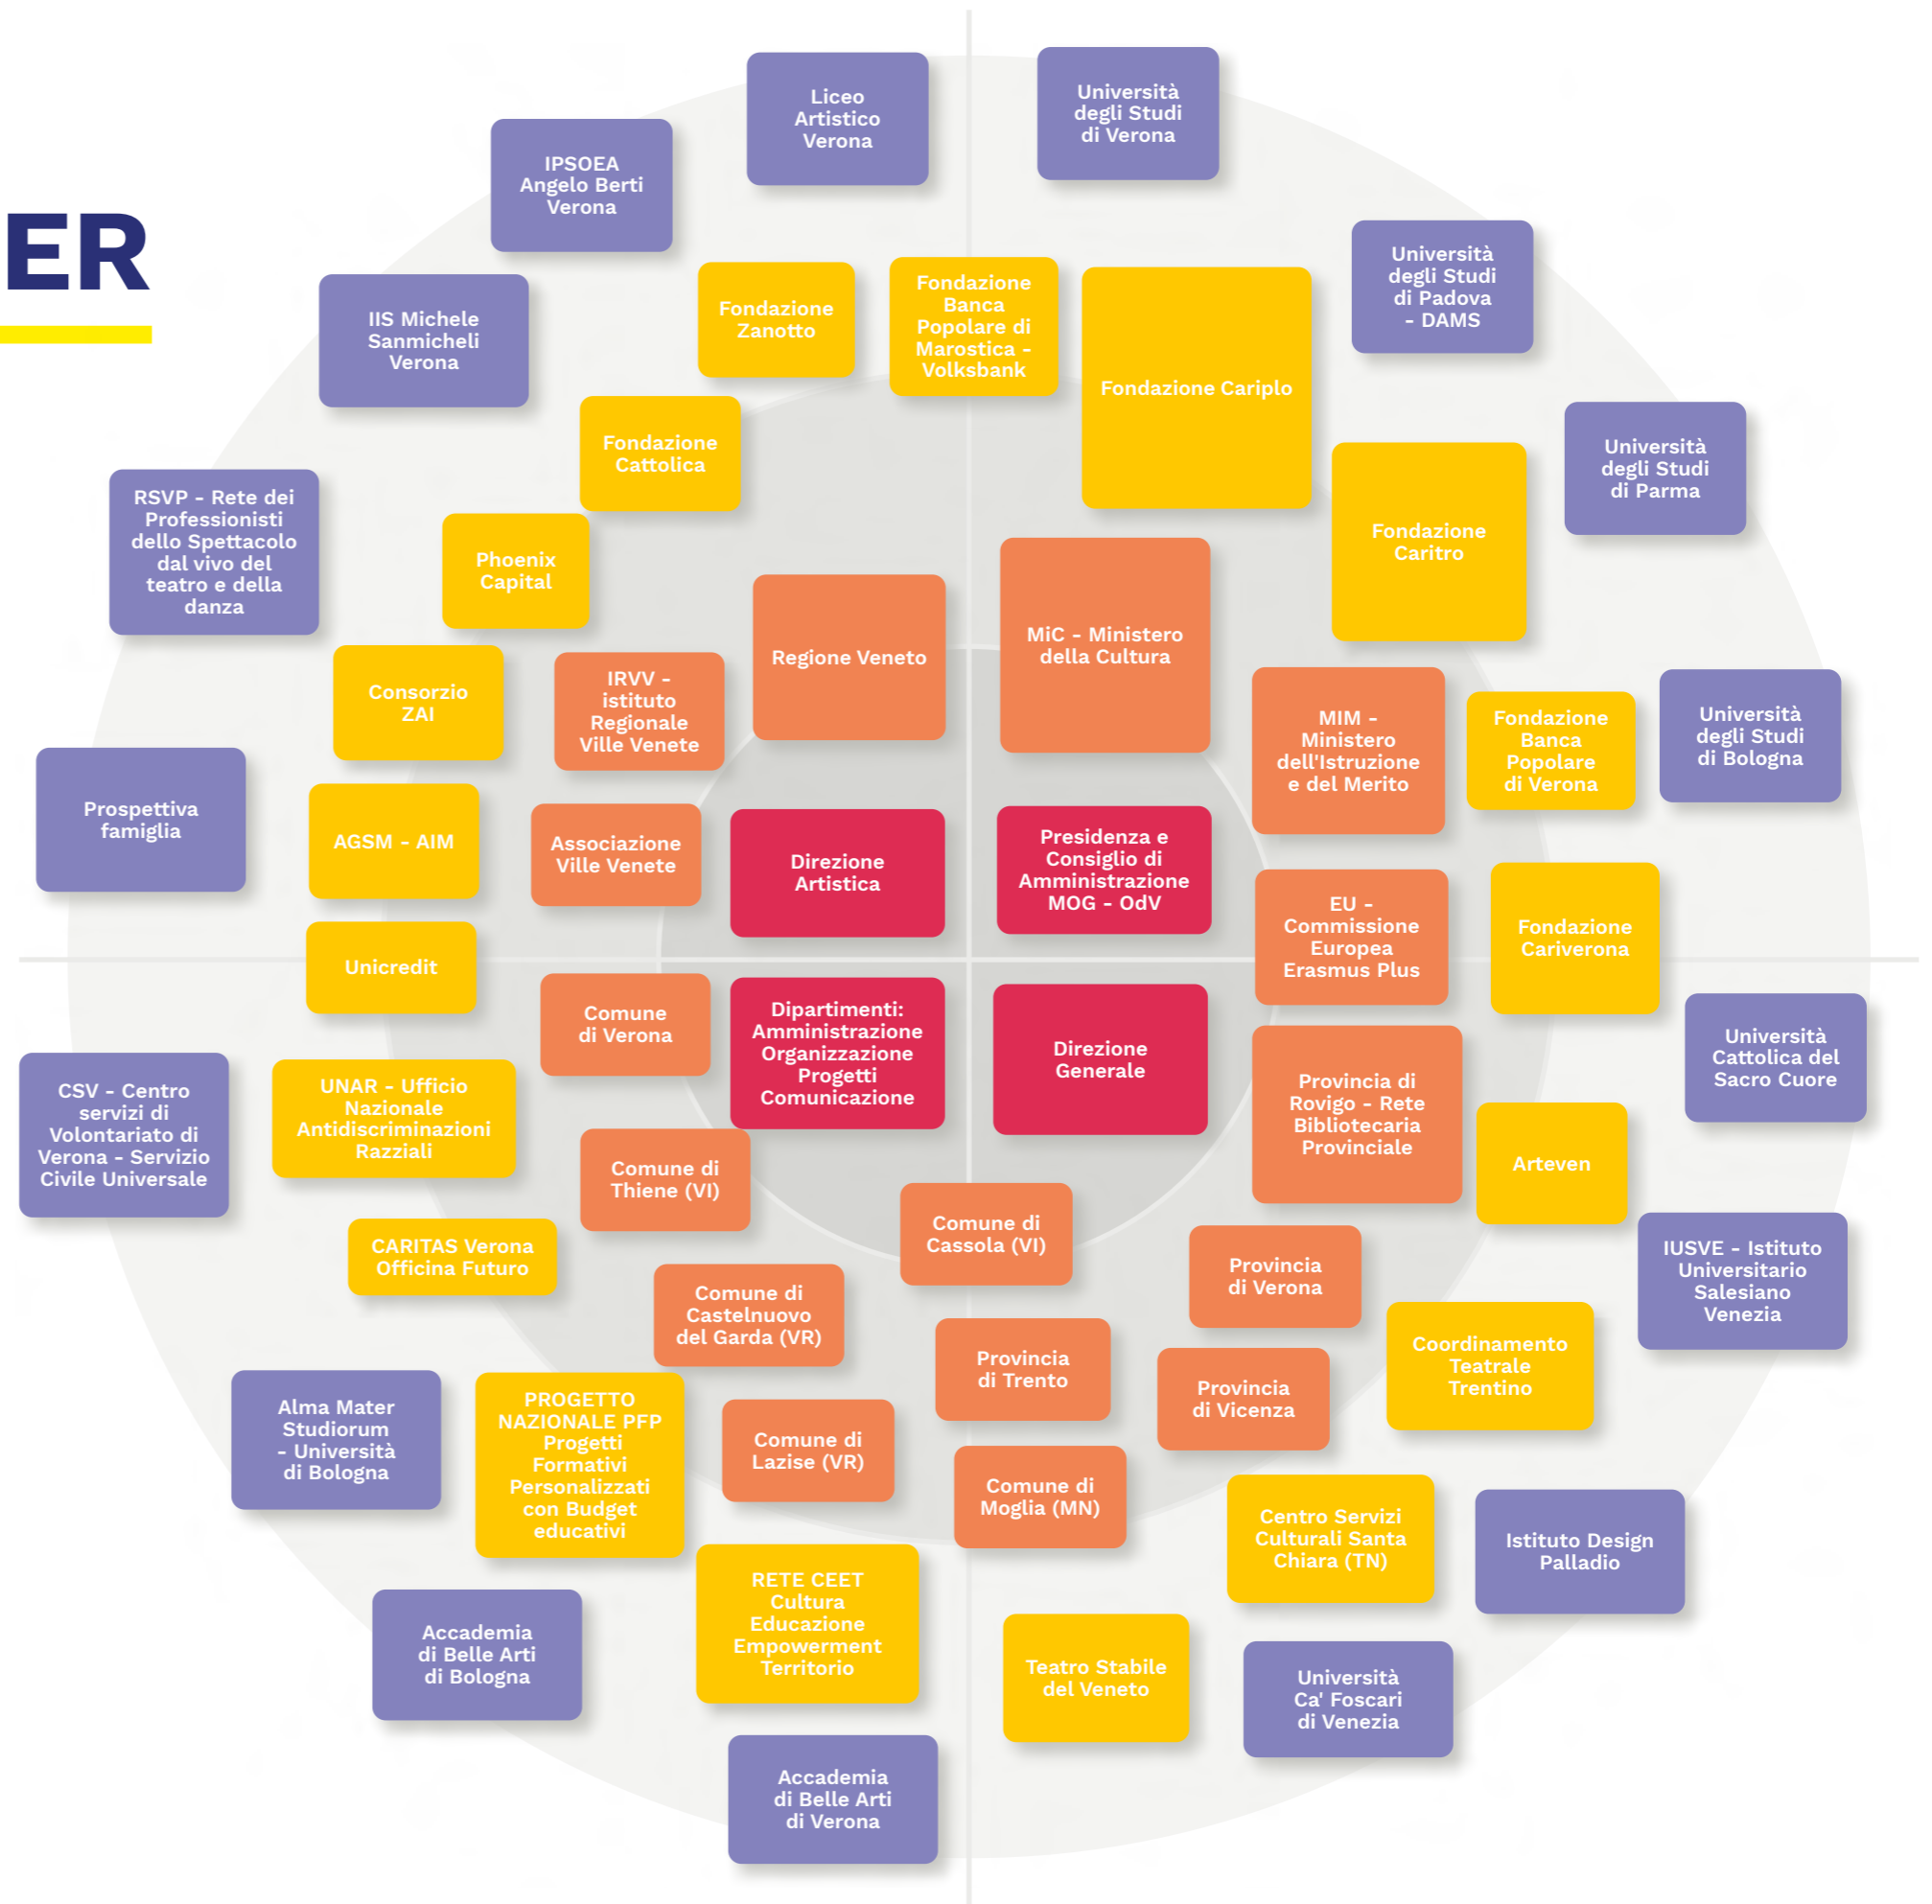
ER

Liceo Artistico Verona

Università degli Studi di Verona

IPSOEA Angelo Berti Verona

Università degli Studi di Padova - DAMS

Fondazione Zanotto

Fondazione Banca Popolare di Marostica - Volksbank

Fondazione Cariplo

IIS Michele Sanmicheli Verona

Università degli Studi di Parma

Fondazione Cattolica

RSVP - Rete dei Professionisti dello Spettacolo dal vivo del teatro e della danza

Phoenix Capital

Fondazione Caritro

Regione Veneto

MiC - Ministero della Cultura

Consorzio ZAI

IRVV - istituto Regionale Ville Venete

MIM - Ministero dell'Istruzione e del Merito

Fondazione Banca Popolare di Verona

Università degli Studi di Bologna

Prospettiva famiglia

AGSM - AIM

Associazione Ville Venete

Direzione Artistica

Presidenza e Consiglio di Amministrazione MOG - OdV

EU - Commissione Europea Erasmus Plus

Fondazione Cariverona

Unicredit

Comune di Verona

Dipartimenti: Amministrazione Organizzazione Progetti Comunicazione

Direzione Generale

Università Cattolica del Sacro Cuore

CSV - Centro servizi di Volontariato di Verona - Servizio Civile Universale

UNAR - Ufficio Nazionale Antidiscriminazioni Razziali

Provincia di Rovigo - Rete Bibliotecaria Provinciale

Comune di Thiene (VI)

Arteven

Comune di Cassola (VI)

CARITAS Verona Officina Futuro

Provincia di Verona

IUSVE - Istituto Universitario Salesiano Venezia

Comune di Castelnuovo del Garda (VR)

Coordinamento Teatrale Trentino

Provincia di Trento

Provincia di Vicenza

Alma Mater Studiorum - Università di Bologna

PROGETTO NAZIONALE PFP Progetti Formativi Personalizzati con Budget educativi

Comune di Lazise (VR)

Comune di Moglia (MN)

Centro Servizi Culturali Santa Chiara (TN)

Istituto Design Palladio

Accademia di Belle Arti di Bologna

RETE CEET Cultura Educazione Empowerment Territorio

Teatro Stabile del Veneto

Università Ca' Foscari di Venezia

Accademia di Belle Arti di Verona